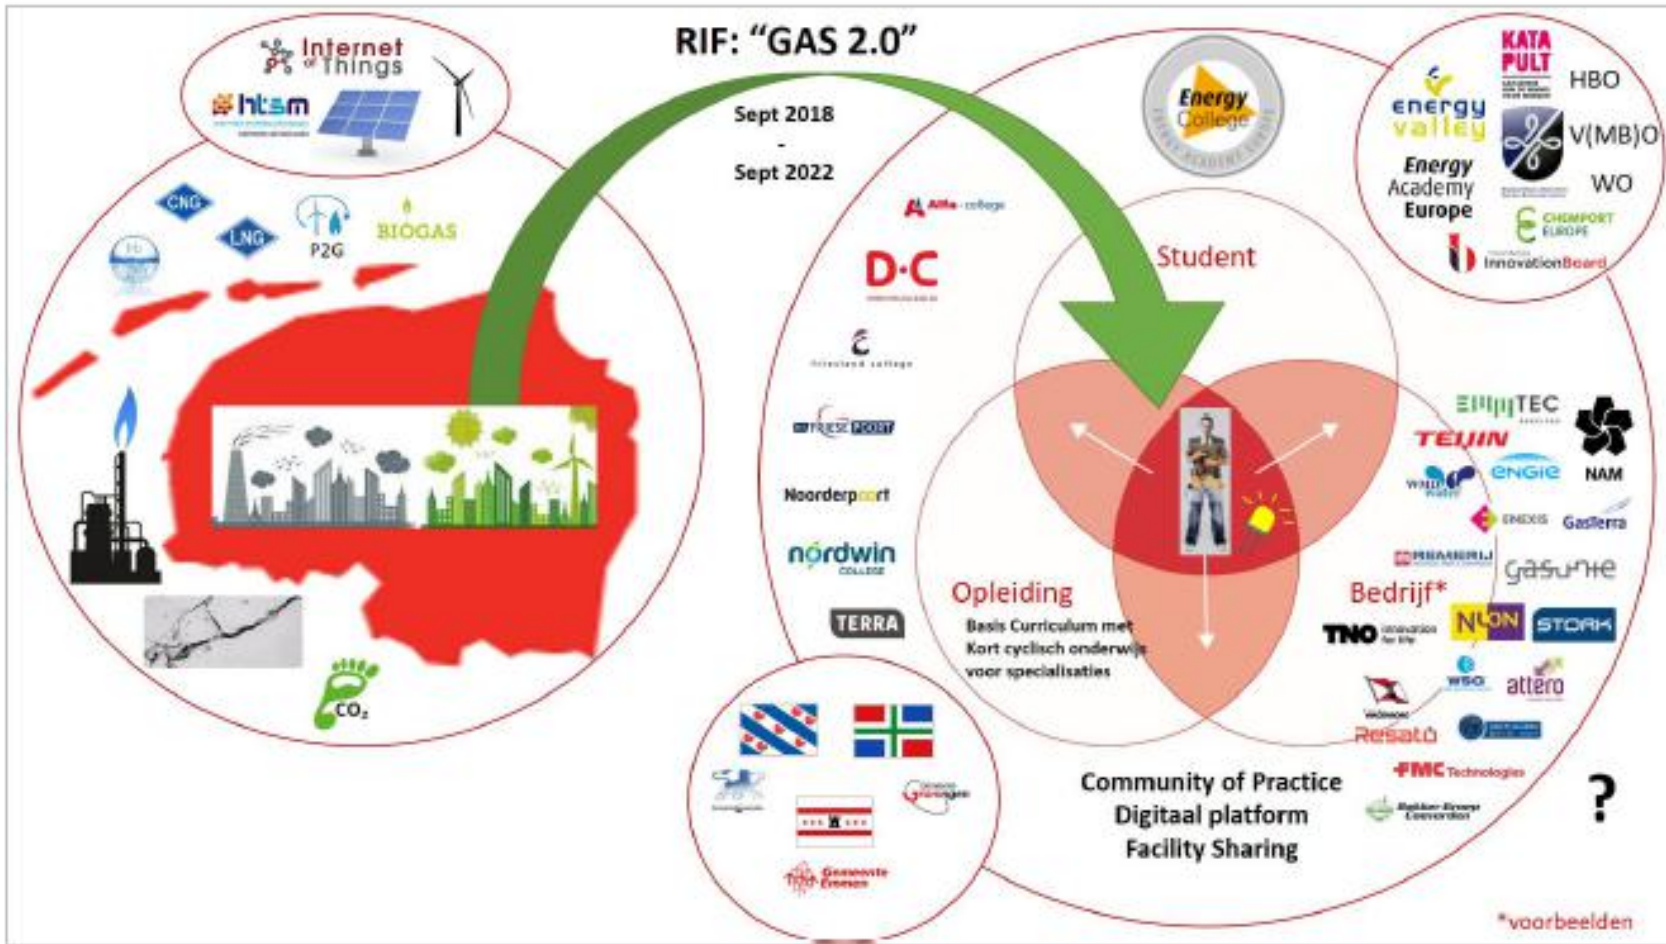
RIF: "GAS 2.0"

Sept 2018
-
Sept 2022

Internet of Things
htsm

CNG
LNG
P2G
BIOGAS
$H_2$
$CO_2$

Energy College

KATAPULT
energy valley
HBO
V(MB)O
WO
Energy Academy Europe
CHEMPORT EUROPE
InnovationBoard

Alfa-college
D·C
friesland college
FRIESPORT
Noorderpoort
nordwin college
TERRA

Student
Opleiding
Basis Curriculum met Kort cyclisch onderwijs voor specialisaties
Bedrijf*

EMPTEC
TEIJIN
NAM
engie
ENEXIS
Gasterra
gasunie
TNO innovation for life
NUON
STORK
WSO
attero
Resato
FMC Technologies

Community of Practice
Digitaal platform
Facility Sharing

?

Gemeente Emmen

*voorbeelden